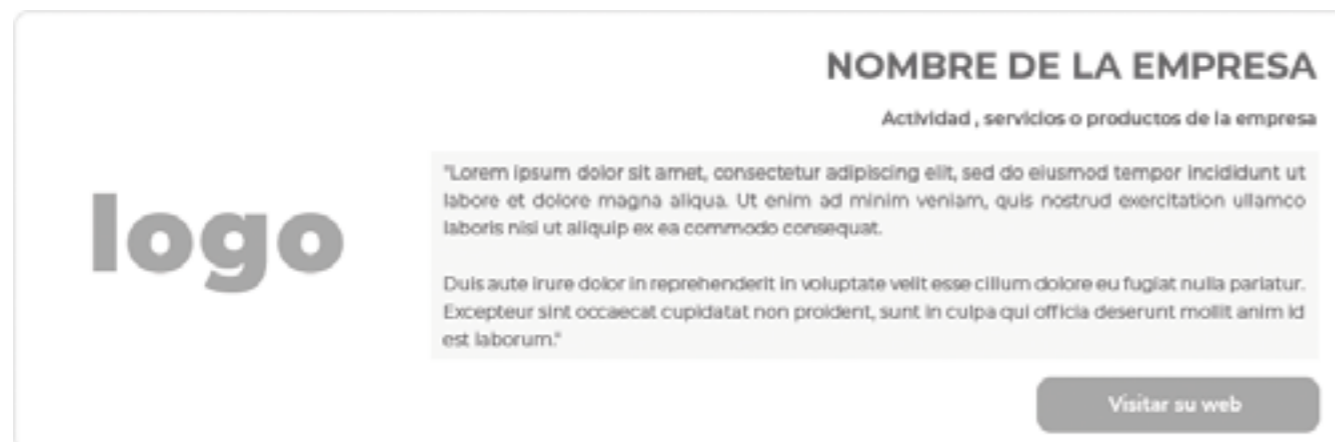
logo

NOMBRE DE LA EMPRESA

Actividad , servicios o productos de la empresa

"Lorem ipsum dolor sit amet, consectetur adipiscing elit, sed do eiusmod tempor incididunt ut labore et dolore magna aliqua. Ut enim ad minim veniam, quis nostrud exercitation ullamco laboris nisi ut aliquip ex ea commodo consequat.

Duis aute irure dolor in reprehenderit in voluptate velit esse cillum dolore eu fugiat nulla pariatur. Excepteur sint occaecat cupidatat non proident, sunt in culpa qui officia deserunt mollit anim id est laborum."

Visitar su web